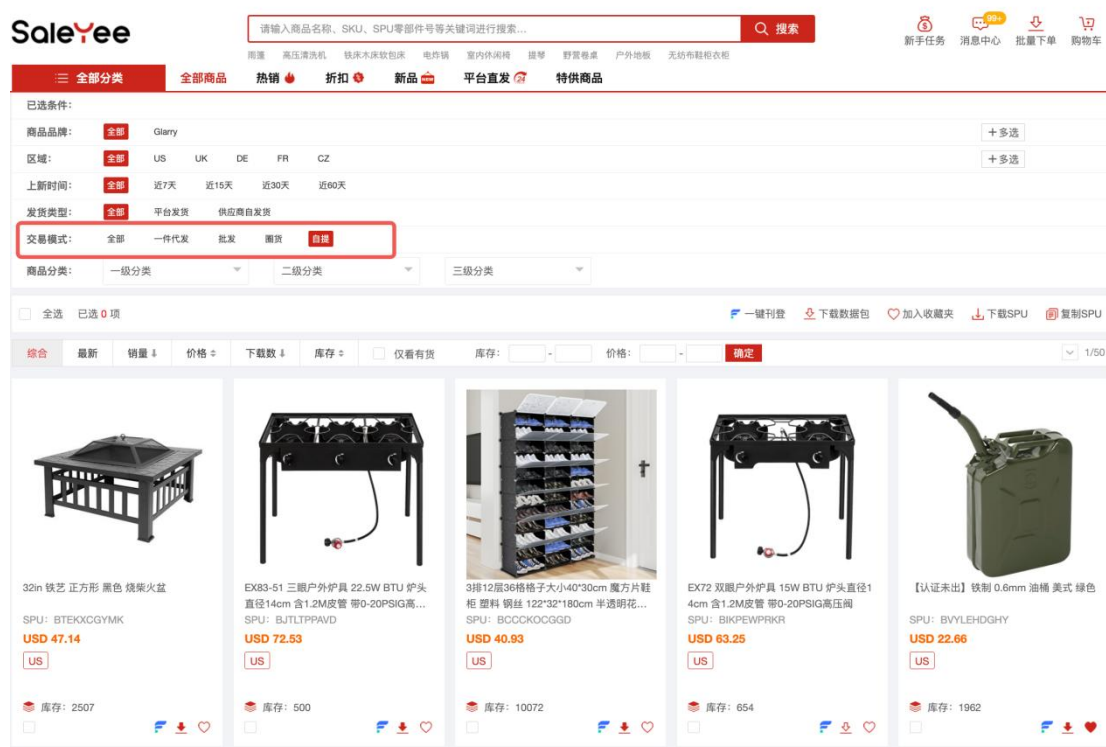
SaleYee

请输入商品名称、SKU、SPU零部件号等关键词进行搜索...
搜索

雨蓬 高压清洗机 铁床木床软包床 电炸锅 室内休闲椅 提琴 野营餐桌 户外地板 无纺布鞋柜衣柜

新手任务 消息中心 99+ 批量下单 购物车

全部分类 全部商品 热销 折扣 新品 平台直发 特供商品

已选条件:

商品品牌: 全部 Glarry +多选

区域: 全部 US UK DE FR CZ +多选

上新时间: 全部 近7天 近15天 近30天 近60天

发货类型: 全部 平台发货 供应商自发货

交易模式: 全部 一件代发 批发 囤货 自提

商品分类: 一级分类 二级分类 三级分类

全选 已选 0 项

一键刊登 下载数据包 加入收藏夹 下载SPU 复制SPU

综合 最新 销量 价格 下载数 库存 仅看有货 库存: - 价格: - 确定 1/50

32in 铁艺 正方形 黑色 烧柴火盆
SPU: BTEKXCGYMK
USD 47.14
US
库存: 2507

EX83-51 三眼户外炉具 22.5W BTU 炉头直径14cm 含1.2M皮管 带0-20PSIG高...
SPU: BJTLTPPAVD
USD 72.53
US
库存: 500

3排12层36格格子大小40*30cm 魔方片鞋柜 塑料 钢丝 122*32*180cm 半透明花...
SPU: BCCCKOCGGD
USD 40.93
US
库存: 10072

EX72 双眼户外炉具 15W BTU 炉头直径14cm 含1.2M皮管 带0-20PSIG高压阀
SPU: BIKPEWPRKR
USD 63.25
US
库存: 654

【认证未出】铁制 0.6mm 油桶 美式 绿色
SPU: BVYLEHDGHY
USD 22.66
US
库存: 1962